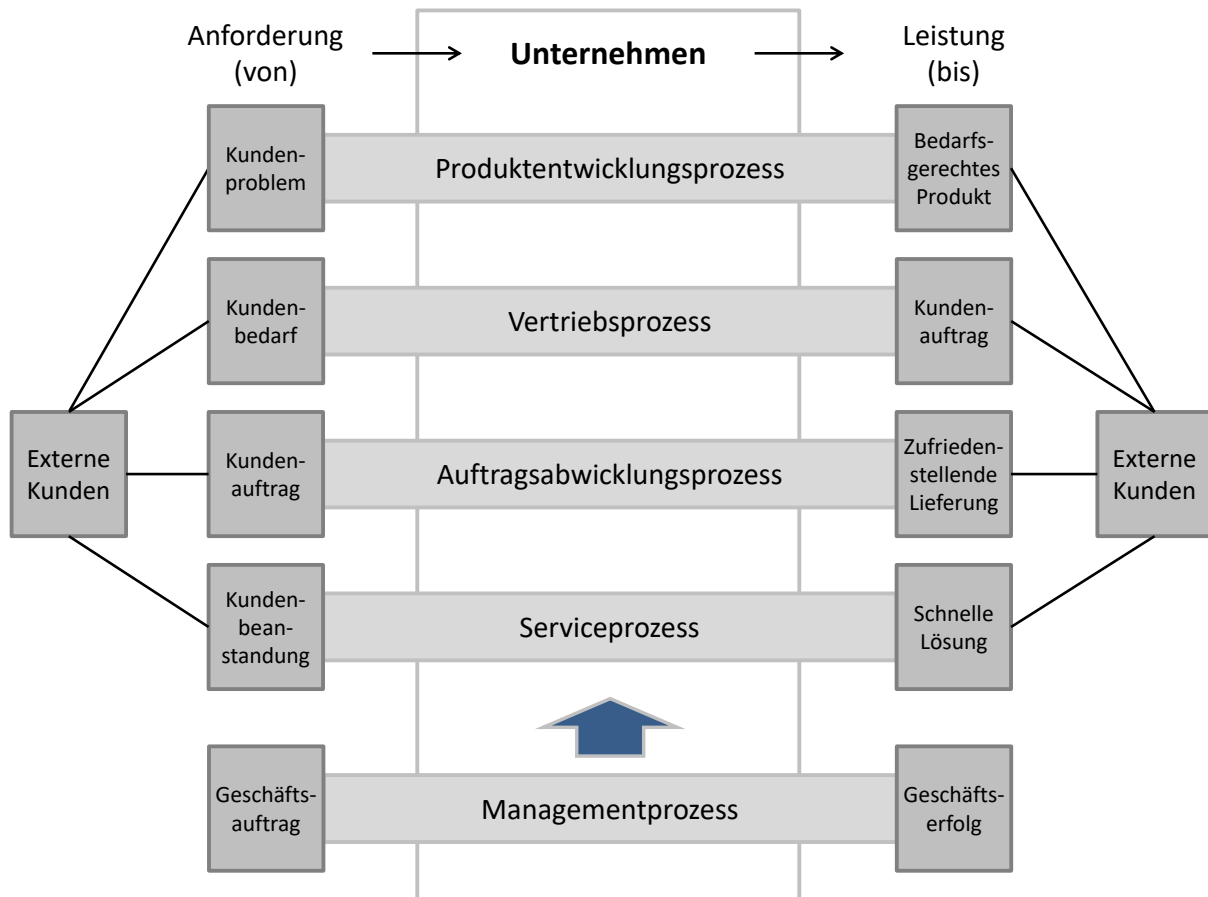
Anforderung (von)

Unternehmen

Leistung (bis)

Kunden-problem

Produktentwicklungsprozess

Bedarfs-gerechtes Produkt

Kunden-bedarf

Vertriebsprozess

Kunden-auftrag

Externe Kunden

Kunden-auftrag

Auftragsabwicklungsprozess

Zufrieden-stellende Lieferung

Externe Kunden

Kunden-bean-standung

Serviceprozess

Schnelle Lösung

Geschäfts-auftrag

Managementprozess

Geschäfts-erfolg